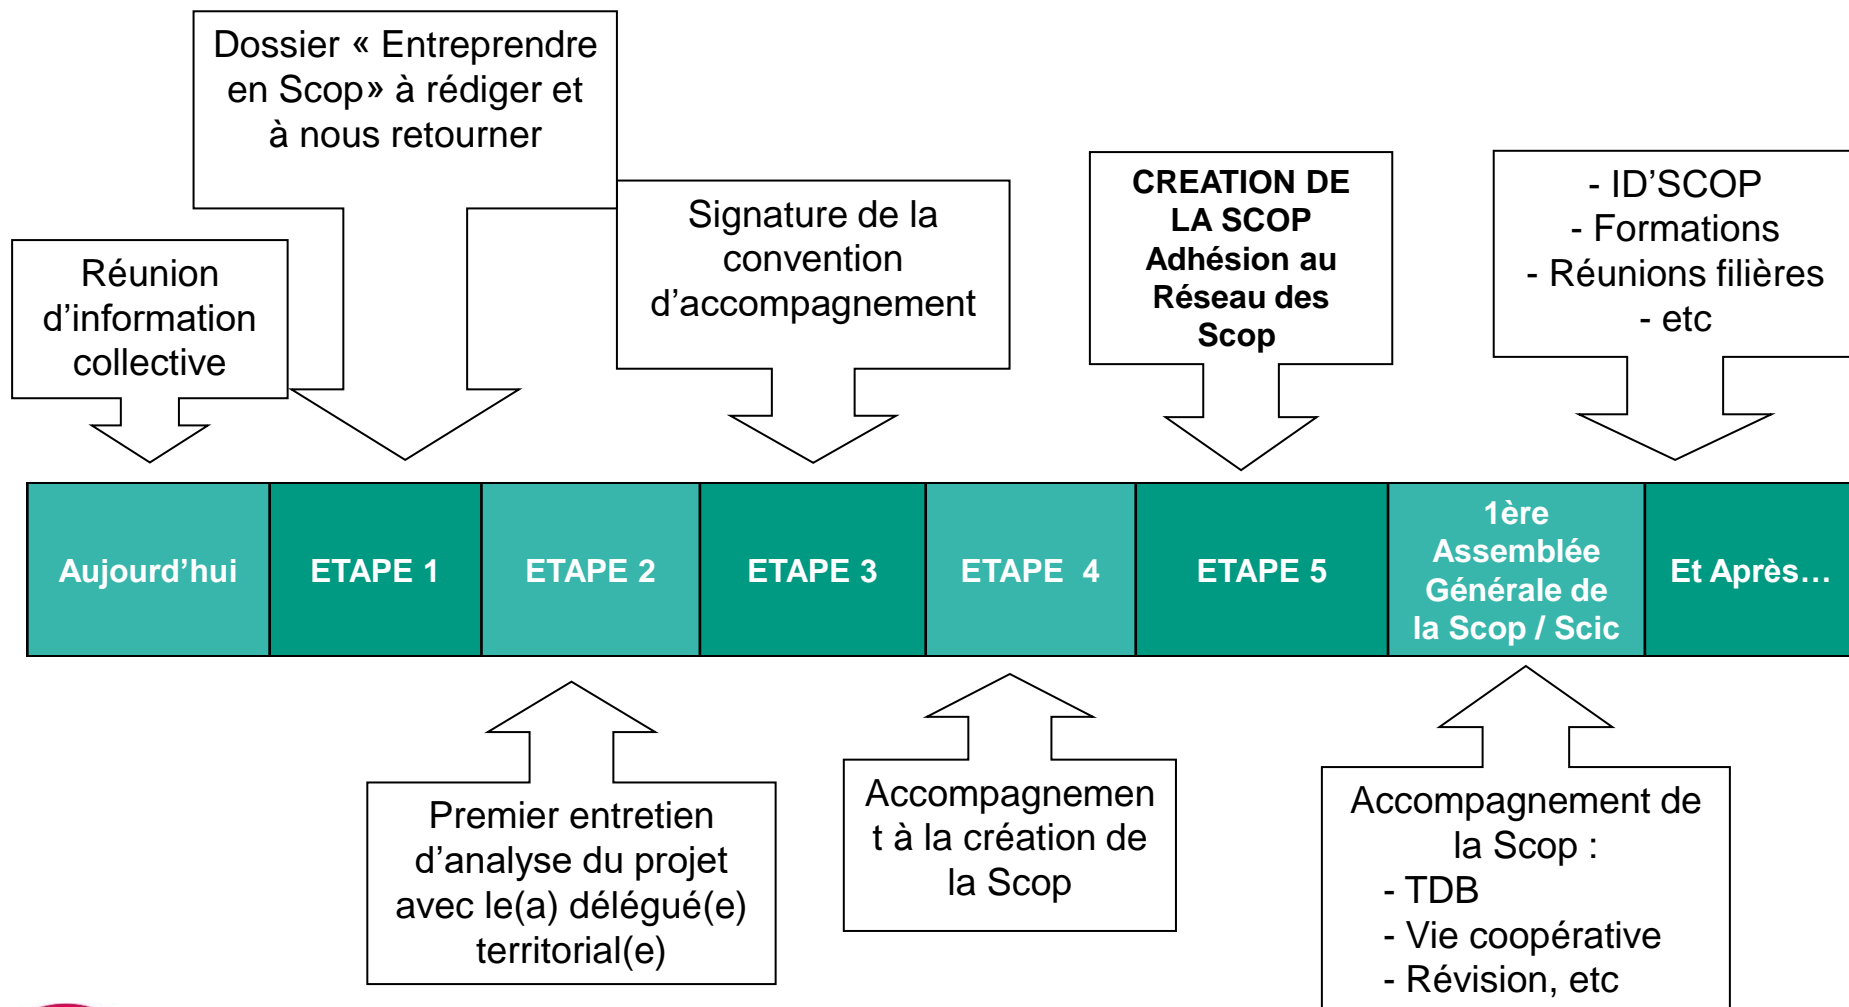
Dossier « Entreprendre en Scop» à rédiger et à nous retourner

Réunion d'information collective

Signature de la convention d'accompagnement

CREATION DE LA SCOP Adhésion au Réseau des Scop

- ID'SCOP
- Formations
- Réunions filières
- etc

| Aujourd'hui | ETAPE 1 | ETAPE 2 | ETAPE 3 | ETAPE 4 | ETAPE 5 | 1ère Assemblée Générale de la Scop / Scic | Et Après… |
|---|---|---|---|---|---|---|---|

Premier entretien d'analyse du projet avec le(a) délégué(e) territorial(e)

Accompagnement à la création de la Scop

Accompagnement de la Scop :
- TDB
- Vie coopérative
- Révision, etc